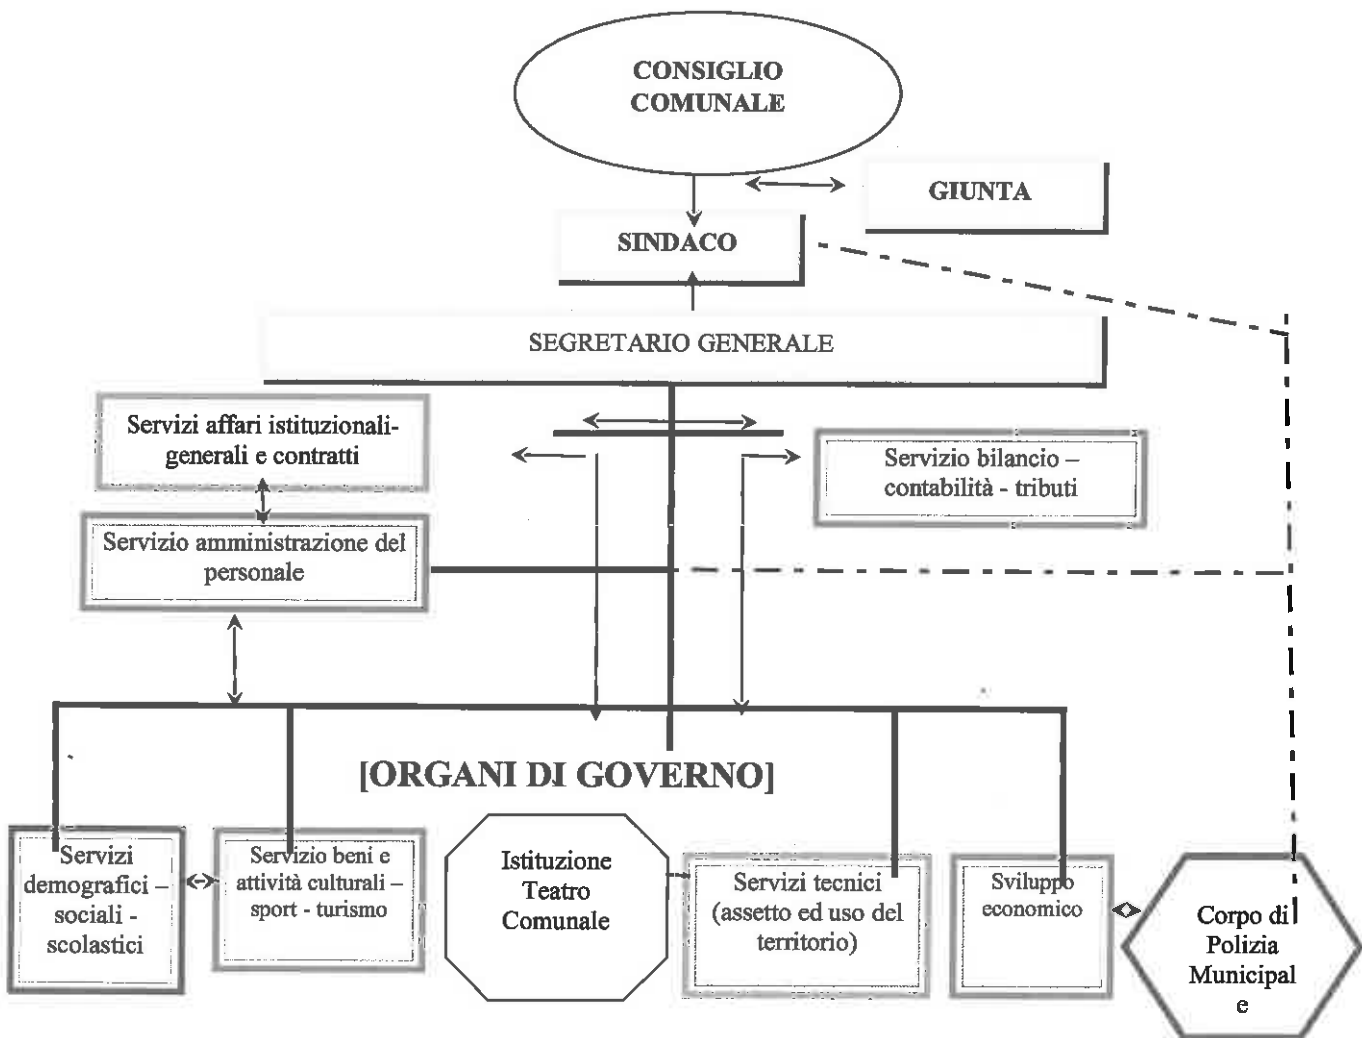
CONSIGLIO COMUNALE

GIUNTA

SINDACO

SEGRETARIO GENERALE

Servizi affari istituzionali-generali e contratti

Servizio bilancio – contabilità - tributi

Servizio amministrazione del personale

[ORGANI DI GOVERNO]

Servizi demografici – sociali - scolastici

Servizio beni e attività culturali – sport - turismo

Istituzione Teatro Comunale

Servizi tecnici (assetto ed uso del territorio)

Sviluppo economico

Corpo di Polizia Municipal e